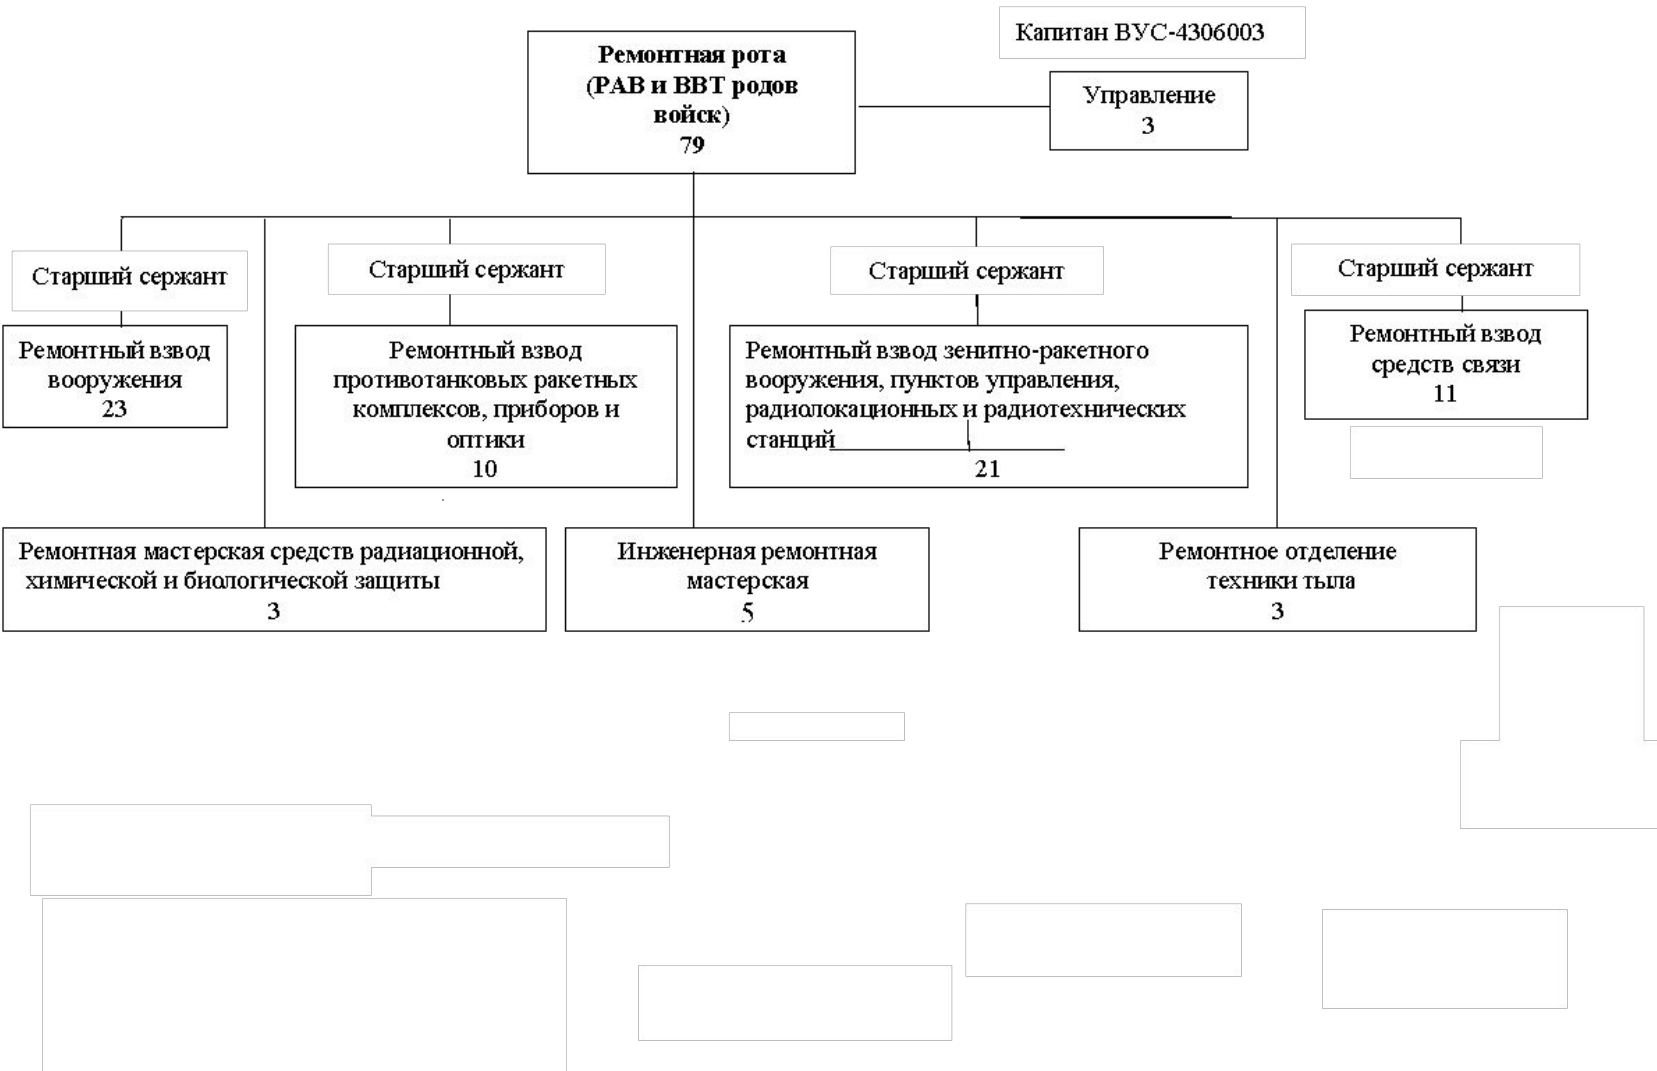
Капитан ВУС-4306003

Ремонтная рота (РАВ и ВВТ родов войск)
79

Управление
3

Старший сержант

Ремонтный взвод вооружения
23

Старший сержант

Ремонтный взвод противотанковых ракетных комплексов, приборов и оптики
10

Старший сержант

Ремонтный взвод зенитно-ракетного вооружения, пунктов управления, радиолокационных и радиотехнических станций
21

Старший сержант

Ремонтный взвод средств связи
11

Ремонтная мастерская средств радиационной, химической и биологической защиты
3

Инженерная ремонтная мастерская
5

Ремонтное отделение техники тыла
3